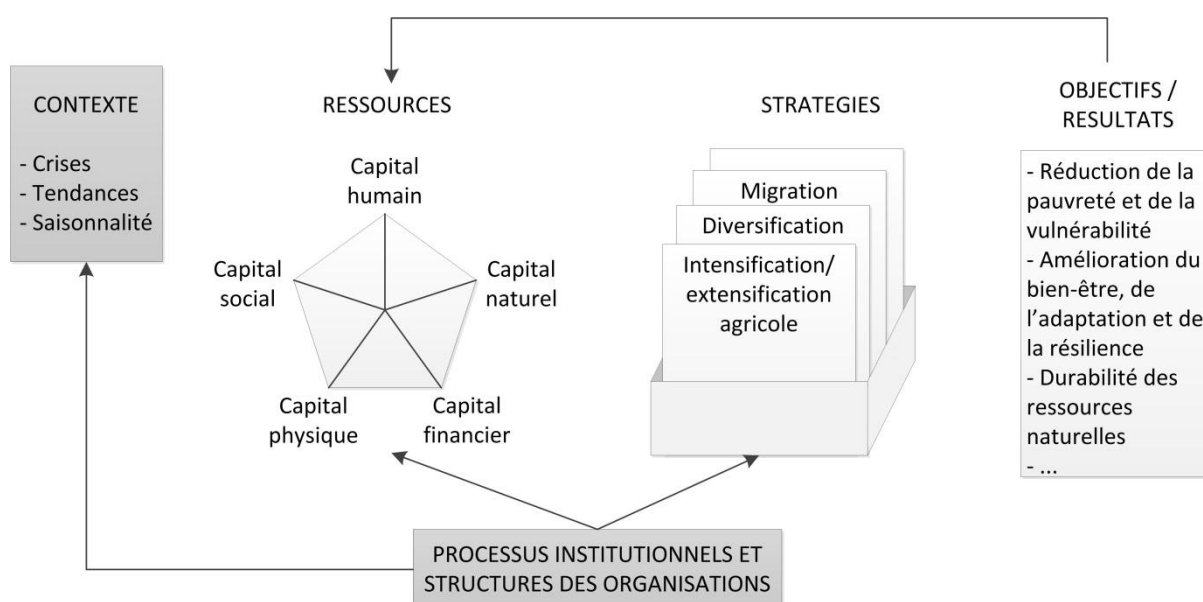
CONTEXTE

- Crises
- Tendances
- Saisonnalité

RESSOURCES

Capital humain

Capital social

Capital naturel

Capital physique

Capital financier

STRATEGIES

Migration

Diversification

Intensification/ extensification agricole

OBJECTIFS / RESULTATS

- Réduction de la pauvreté et de la vulnérabilité
- Amélioration du bien-être, de l'adaptation et de la résilience
- Durabilité des ressources naturelles
- ...

PROCESSUS INSTITUTIONNELS ET STRUCTURES DES ORGANISATIONS